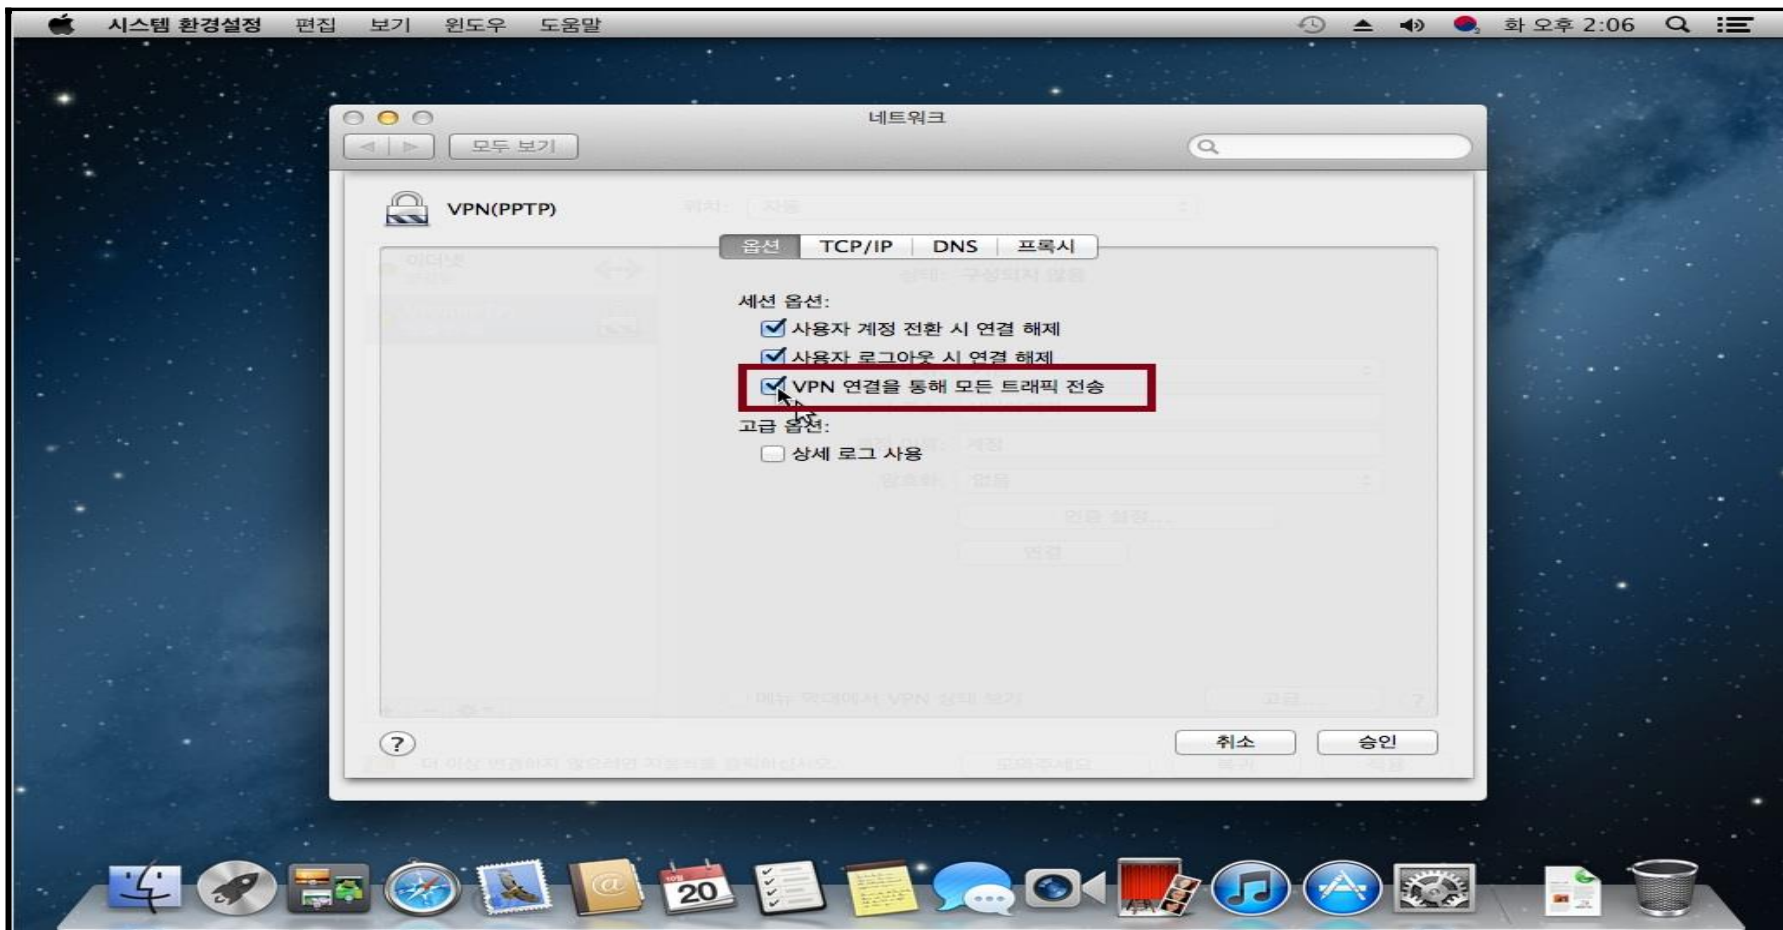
시스템 환경설정 편집 보기 윈도우 도움말

화 오후 2:06

네트워크

모두 보기

VPN(PPTP)

옵션 TCP/IP DNS 프록시

세션 옵션:

사용자 계정 전환 시 연결 해제

사용자 로그아웃 시 연결 해제

VPN 연결을 통해 모든 트래픽 전송

고급 옵션:

상세 로그 사용

?

취소 승인

20